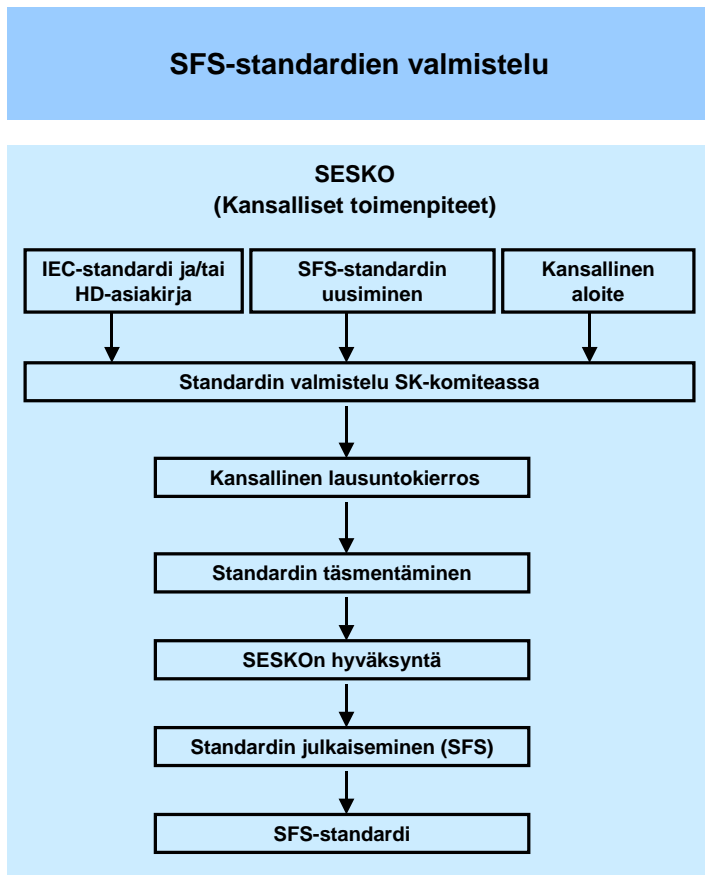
SFS-standardien valmistelu

SESKO
(Kansalliset toimenpiteet)

IEC-standardi ja/tai HD-asiakirja

SFS-standardin uusiminen

Kansallinen aloite

Standardin valmistelu SK-komiteassa

Kansallinen lausuntokierros

Standardin täsmentäminen

SESKOn hyväksyntä

Standardin julkaiseminen (SFS)

SFS-standardi